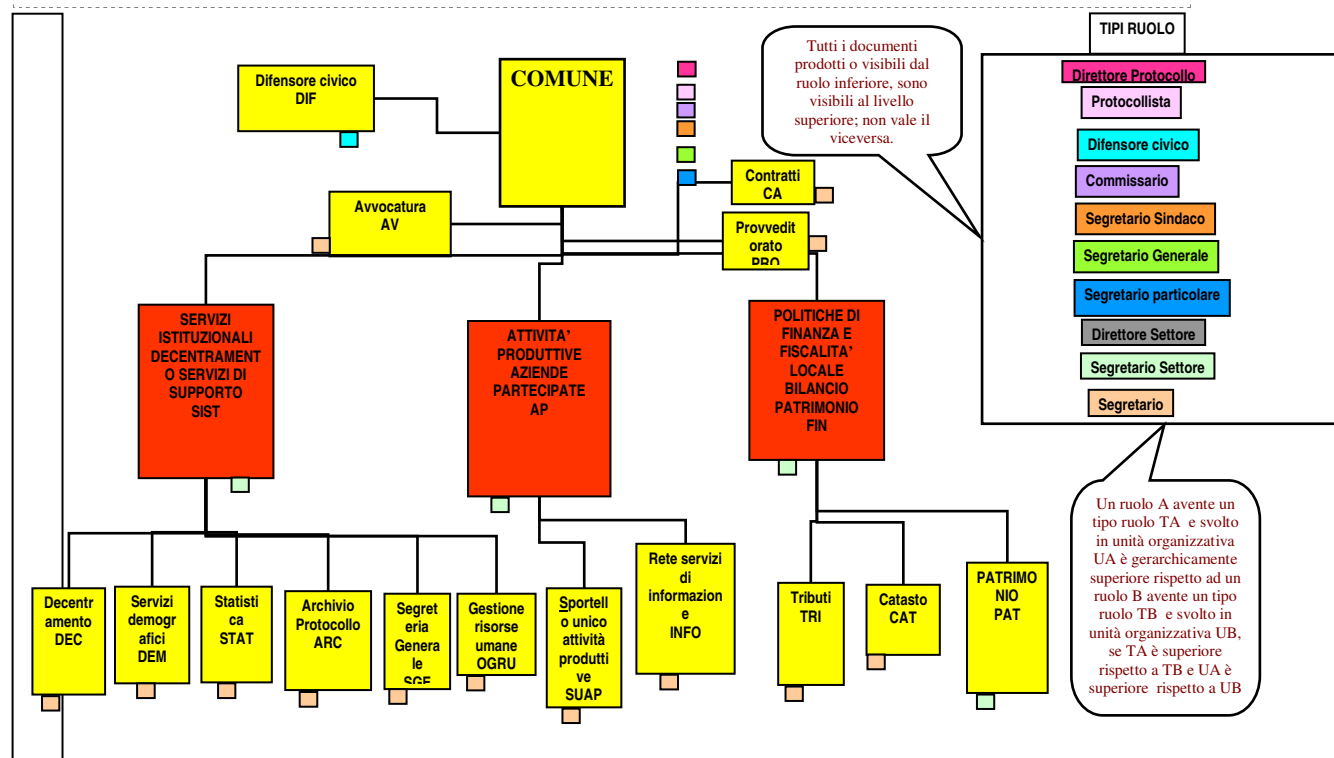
Difensore civico
DIF

COMUNE

Tutti i documenti prodotti o visibili dal ruolo inferiore, sono visibili al livello superiore; non vale il viceversa.

TIPI RUOLO

Direttore Protocollo

Protocollista

Difensore civico

Commissario

Segretario Sindaco

Segretario Generale

Segretario particolare

Direttore Settore

Segretario Settore

Segretario

Contratti
CA

Avvocatura
AV

Provvedit orato
PRO

SERVIZI ISTITUZIONALI DECENTRAMENTO SERVIZI DI SUPPORTO
SIST

ATTIVITA' PRODUTTIVE AZIENDE PARTECIPATE
AP

POLITICHE DI FINANZA E FISCALITA' LOCALE BILANCIO PATRIMONIO
FIN

Un ruolo A avente un tipo ruolo TA e svolto in unità organizzativa UA è gerarchicamente superiore rispetto ad un ruolo B avente un tipo ruolo TB e svolto in unità organizzativa UB, se TA è superiore rispetto a TB e UA è superiore rispetto a UB

Decentramento
DEC

Servizi demografici
DEM

Statistica
STAT

Archivio Protocollo
ARC

Segreteria Generale
SGE

Gestione risorse umane
OGRU

Sportello unico attività produttive
SUAP

Rete servizi di informazione
INFO

Tributi
TRI

Catasto
CAT

PATRIMONIO
PAT